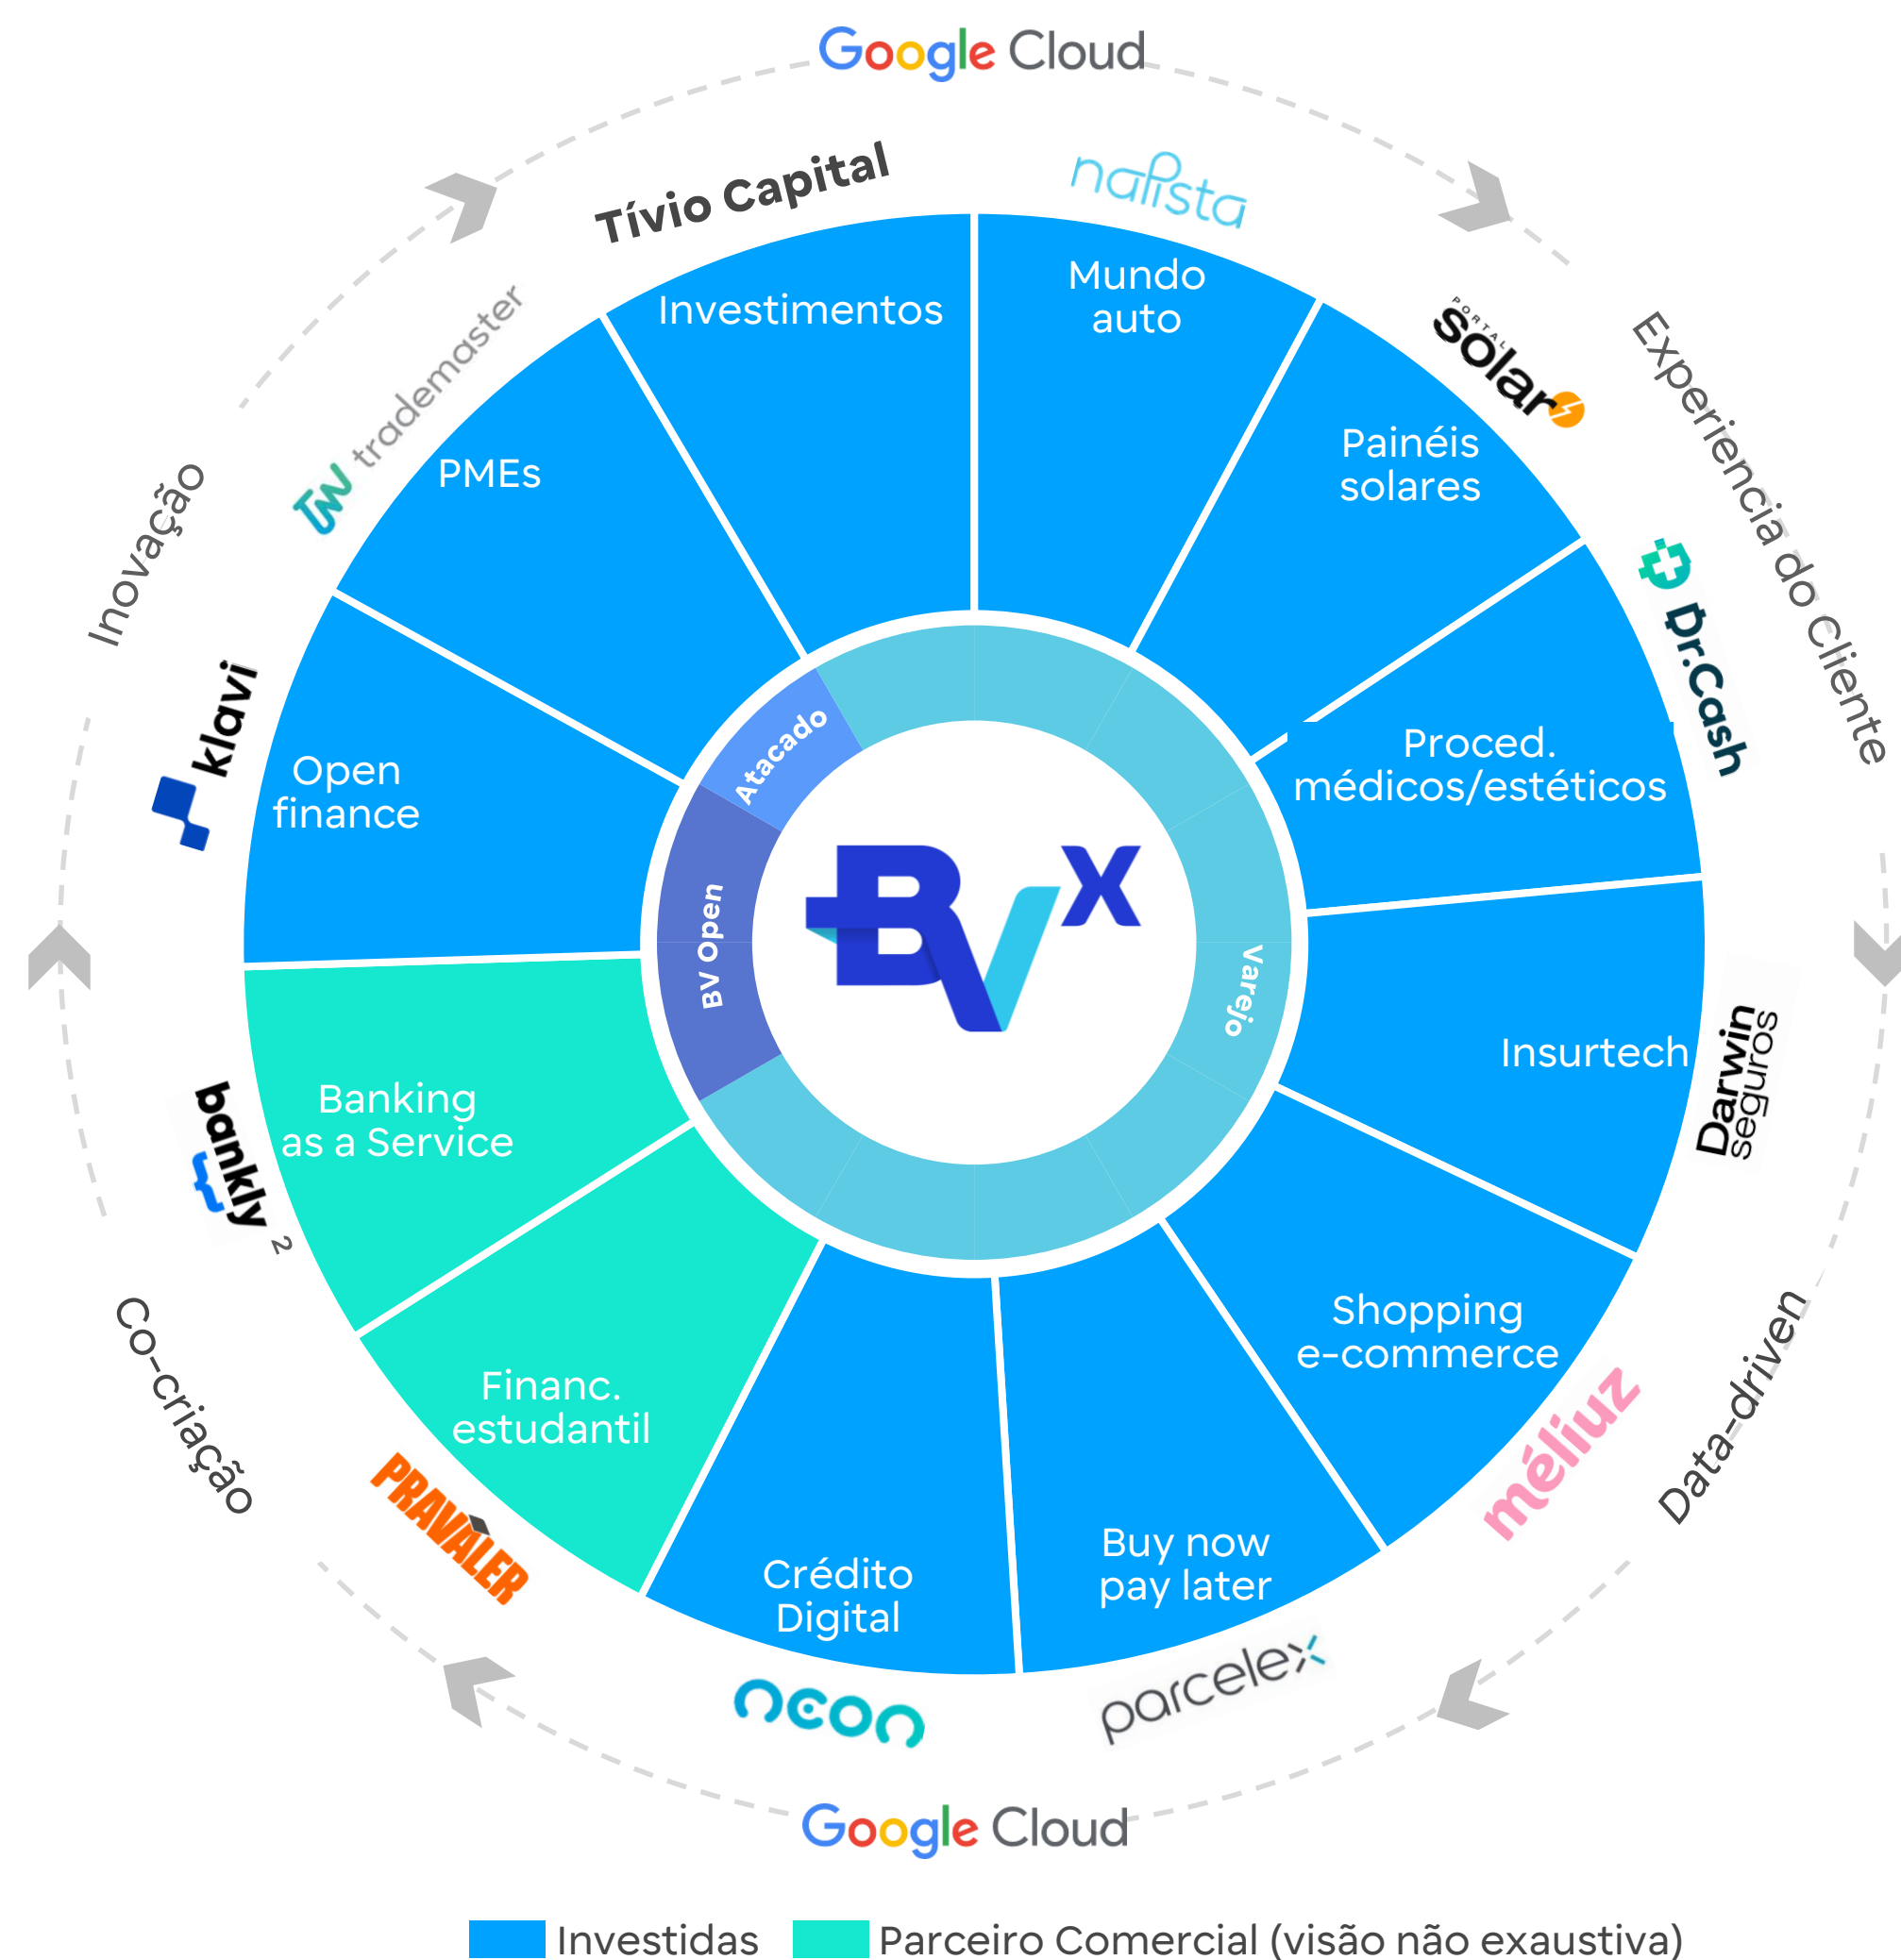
Google Cloud

Tívio Capital

nafista

Investimentos

Mundo auto

Portal Solar

Painéis solares

Experiencia do Cliente

trademaster

PMEs

Dr.Cash

Proced. médicos/estéticos

Inovação

klavi

Open finance

Atacado

BV Open

BVx

Varejo

Insurtech

Darwin seguros

bankly 2

Banking as a Service

Co-criação

Financ. estudantil

PRAVALER

Crédito Digital

Buy now pay later

Shopping e-commerce

méliuz

Data-driven

neon

parcelex

Google Cloud

Investidas

Parceiro Comercial (visão não exaustiva)